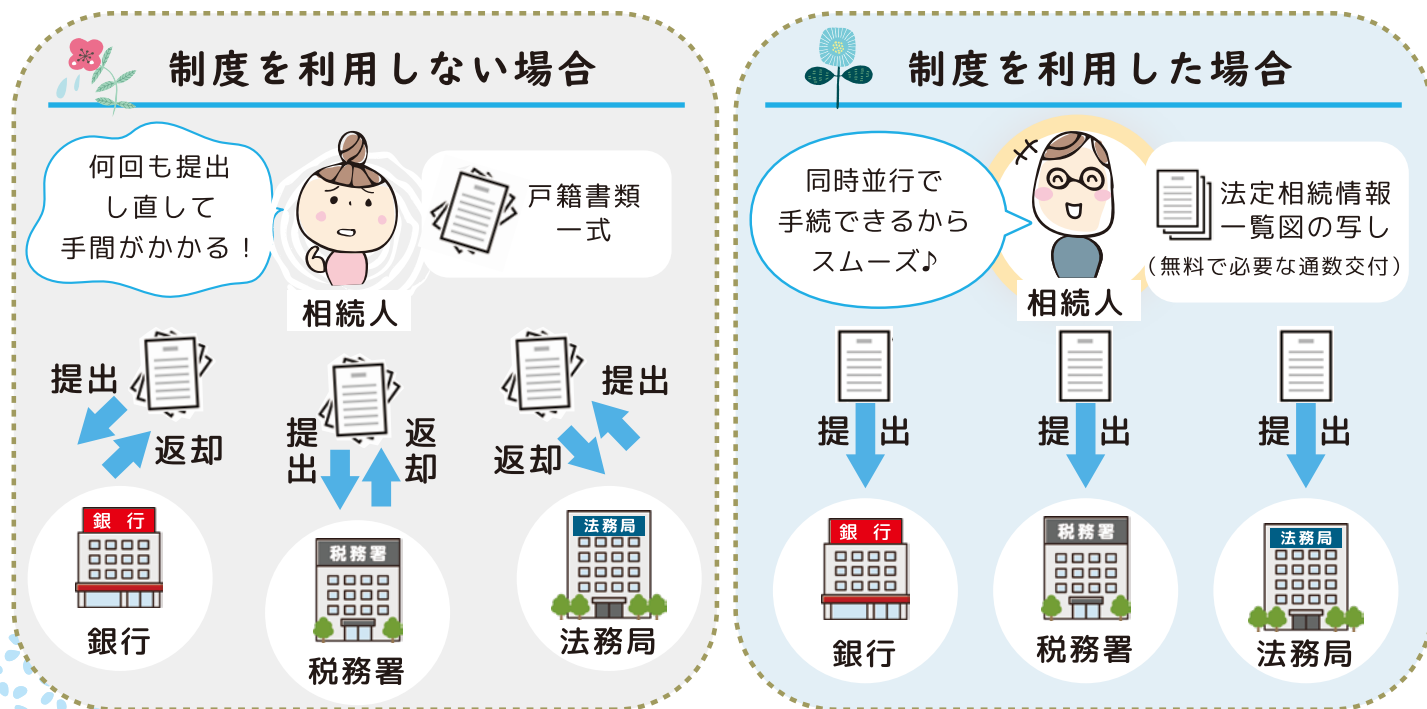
制度を利用しない場合

何回も提出し直して手間がかかる！

戸籍書類一式

相続人

提出

返却

提出

返却

返却

提出

銀行

銀行

税務署

税務署

法務局

法務局

制度を利用した場合

同時並行で手続できるからスムーズ♪

法定相続情報一覧図の写し
（無料で必要な通数交付）

相続人

提出

提出

提出

銀行

銀行

税務署

税務署

法務局

法務局